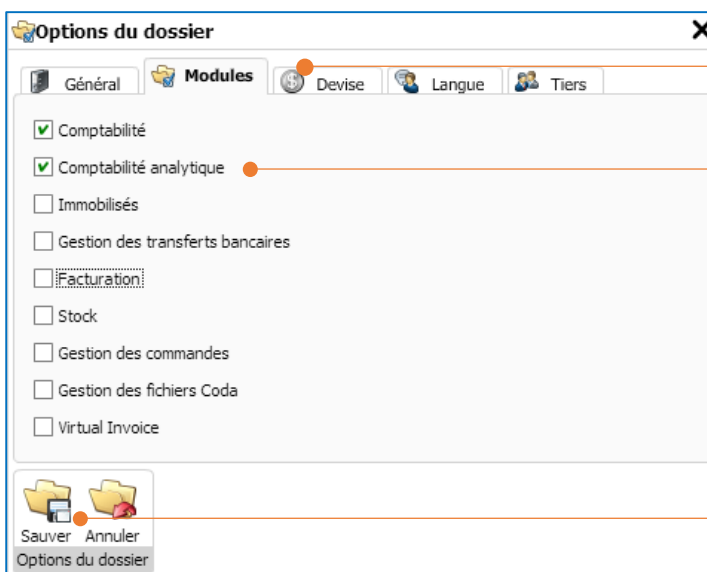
Options du dossier

Général | Modules | Devise | Langue | Tiers

Comptabilité

Comptabilité analytique

Immobilisés

Gestion des transferts bancaires

Facturation

Stock

Gestion des commandes

Gestion des fichiers Coda

Virtual Invoice

Sauver Annuler
Options du dossier